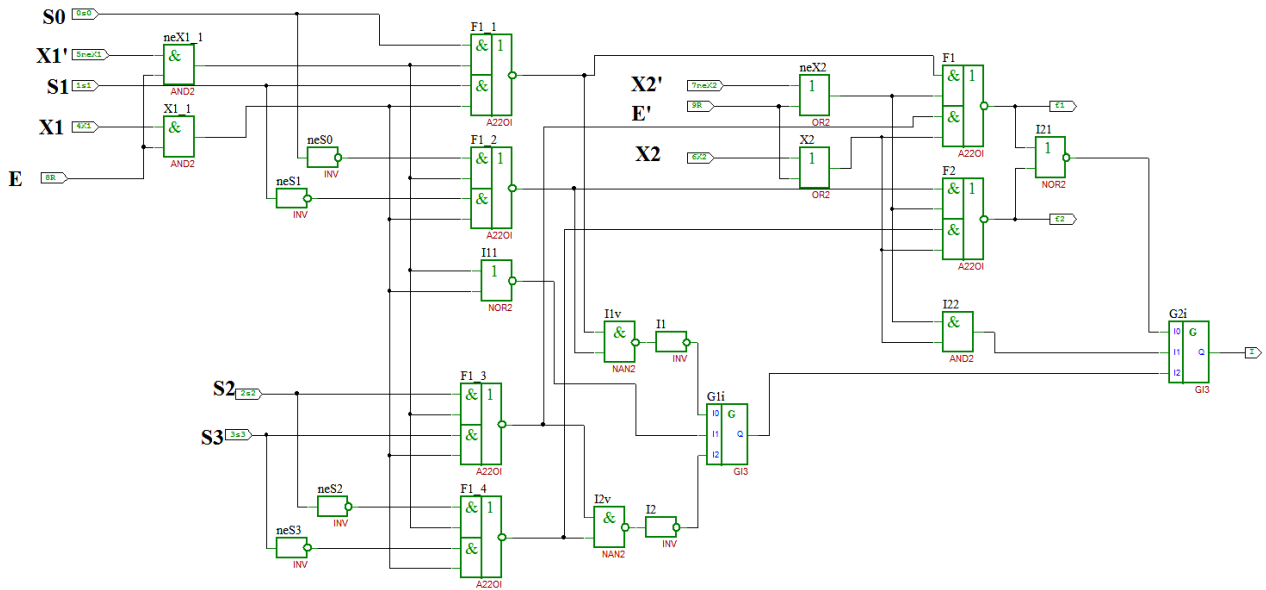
S0
0s0
X1'
5neX1
neX1_1
&
AND2
S1
1s1
X1
4X1
X1_1
&
AND2
E
8R
F1_1
& 1
&
A22OI
neS0
INV
neS1
INV
F1_2
& 1
&
A22OI
I11
1
NOR2
X2'
7neX2
E'
9R
X2
6X2
neX2
1
OR2
X2
1
OR2
F1
& 1
&
A22OI
F2
& 1
&
A22OI
f1
f2
I21
1
NOR2
I22
&
AND2
I1v
&
NAN2
I1
INV
G1i
I0 G
I1 Q
I2
GI3
G2i
I0 G
I1 Q
I2
GI3
Z
S2
2s2
S3
3s3
F1_3
& 1
&
A22OI
neS2
INV
neS3
INV
F1_4
& 1
&
A22OI
I2v
&
NAN2
I2
INV